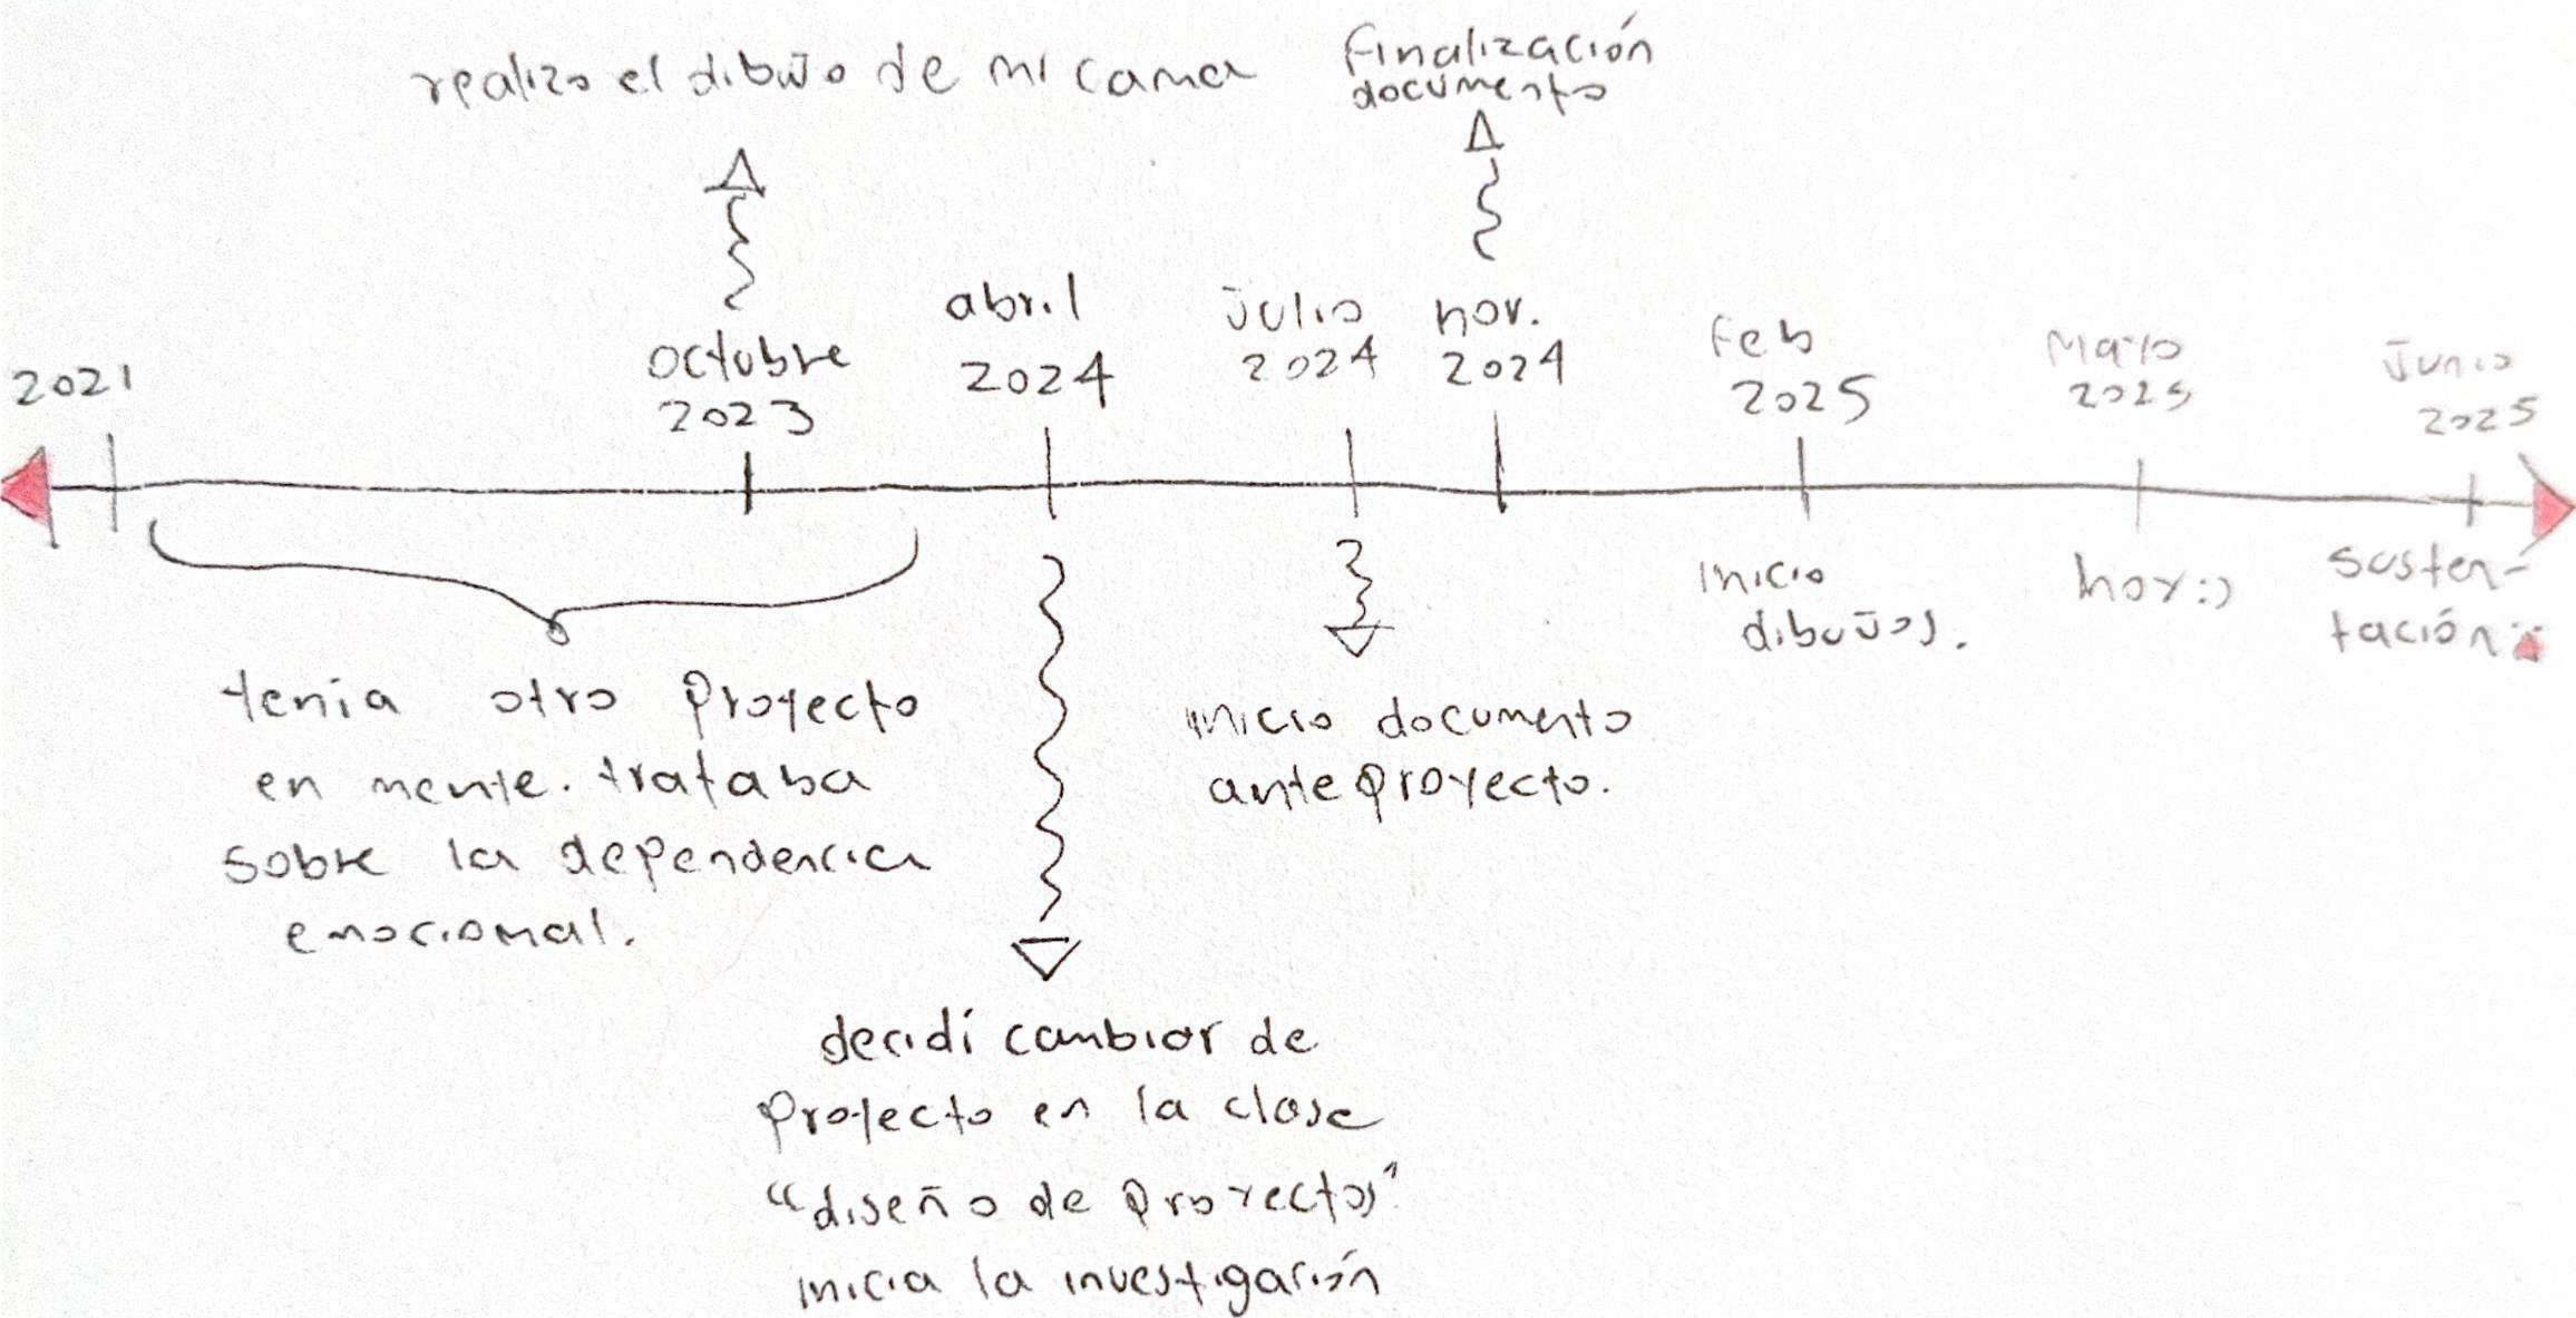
realizo el dibujo de mi cama

finalización documento

2021

octubre 2023

abril 2024

Julio 2024

nov. 2024

feb 2025

Mayo 2025

Junio 2025

tenia otro proyecto en mente. trataba sobre la dependencia emocional.

inicio documento anteproyecto.

inicio dibujos.

hoy :)

sustentación

decidí cambiar de proyecto en la clase "diseño de proyectos" inicia la investigación